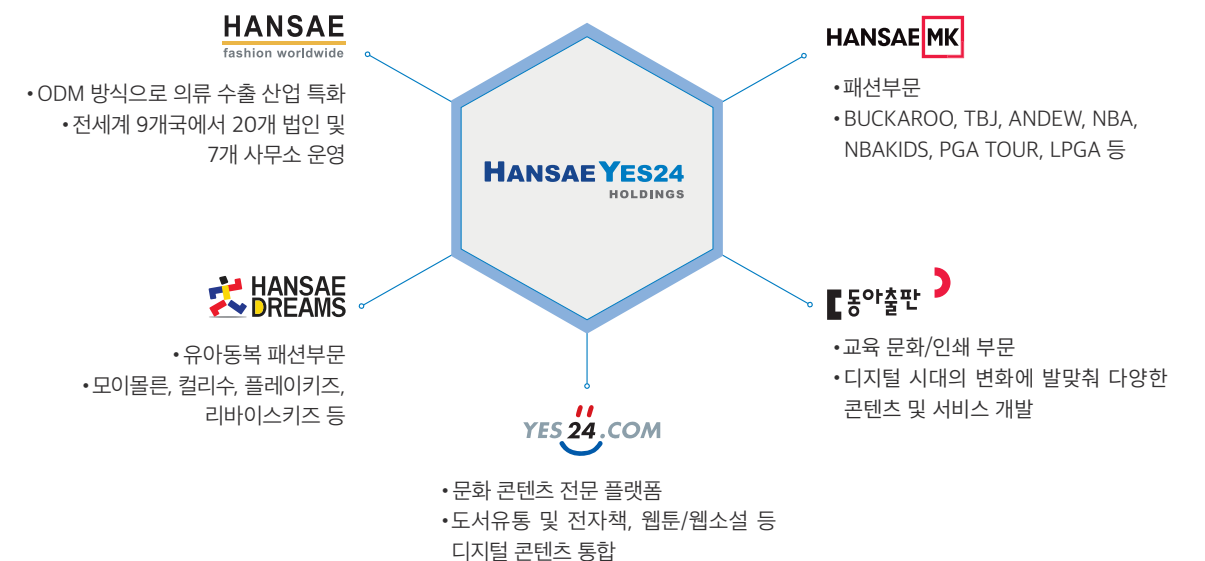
HANSAE
fashion worldwide

• ODM 방식으로 의류 수출 산업 특화
• 전세계 9개국에서 20개 법인 및 7개 사무소 운영

HANSAE MK

• 패션부문
• BUCKAROO, TBJ, ANDEW, NBA, NBAKIDS, PGA TOUR, LPGA 등

HANSAE YES24
HOLDINGS

HANSAE DREAMS

• 유아동복 패션부문
• 모이몰른, 컬리수, 플레이키즈, 리바이스키즈 등

동아출판

• 교육 문화/인쇄 부문
• 디지털 시대의 변화에 발맞춰 다양한 콘텐츠 및 서비스 개발

YES24.COM

• 문화 콘텐츠 전문 플랫폼
• 도서유통 및 전자책, 웹툰/웹소설 등 디지털 콘텐츠 통합